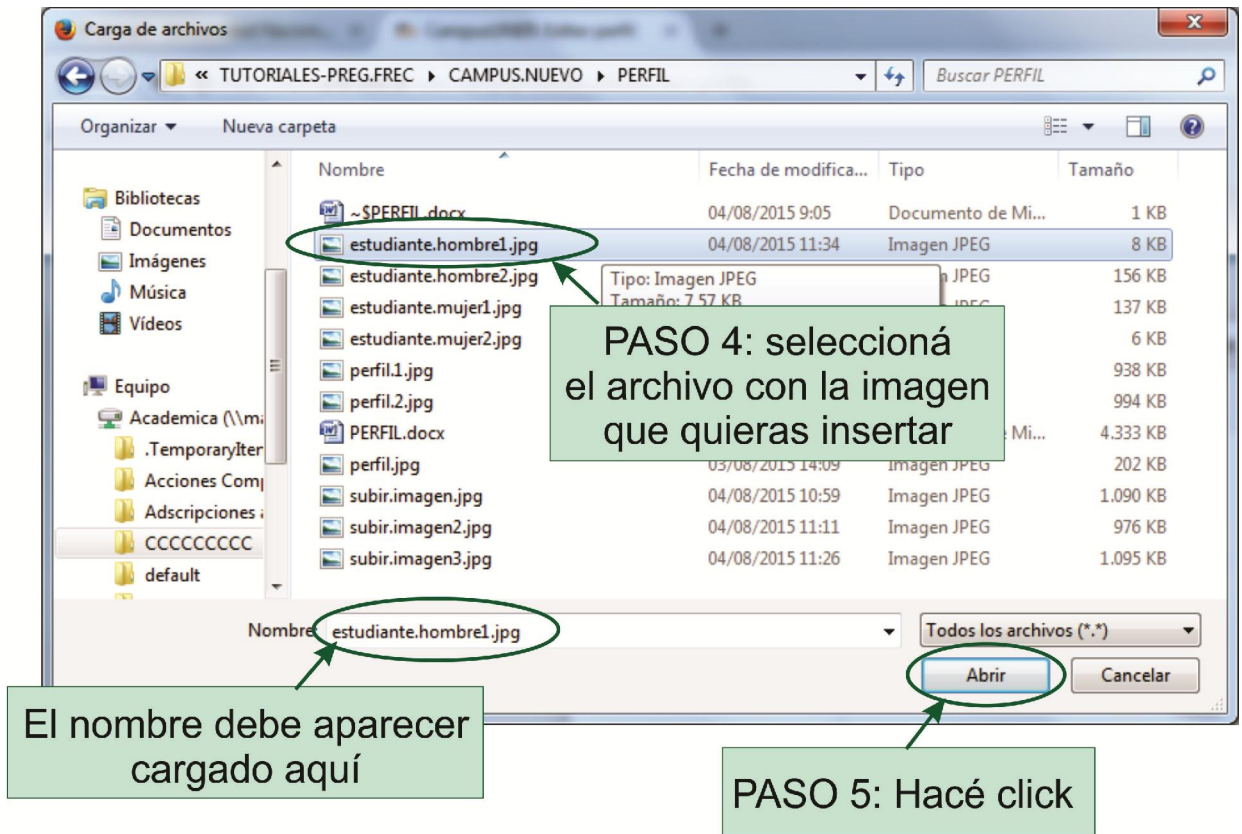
Carga de archivos

« TUTORIALES-PREG.FREC ▸ CAMPUS.NUEVO ▸ PERFIL

Buscar PERFIL

Organizar ▾ Nueva carpeta

Bibliotecas
Documentos
Imágenes
Música
Vídeos

Equipo
Academica (\\ma
.TemporaryIter
Acciones Comp
Adscripciones a
CCCCCCCCC
default

| Nombre | Fecha de modifica... | Tipo | Tamaño |
|---|---|---|---|
| ~$PERFIL.docx | 04/08/2015 9:05 | Documento de Mi... | 1 KB |
| estudiante.hombre1.jpg | 04/08/2015 11:34 | Imagen JPEG | 8 KB |
| estudiante.hombre2.jpg | | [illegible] JPEG | 156 KB |
| estudiante.mujer1.jpg | | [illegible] | 137 KB |
| estudiante.mujer2.jpg | | | 6 KB |
| perfil.1.jpg | | | 938 KB |
| perfil.2.jpg | | | 994 KB |
| PERFIL.docx | | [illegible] Mi... | 4.333 KB |
| perfil.jpg | 03/08/2015 14:09 | Imagen JPEG | 202 KB |
| subir.imagen.jpg | 04/08/2015 10:59 | Imagen JPEG | 1.090 KB |
| subir.imagen2.jpg | 04/08/2015 11:11 | Imagen JPEG | 976 KB |
| subir.imagen3.jpg | 04/08/2015 11:26 | Imagen JPEG | 1.095 KB |

Tipo: Imagen JPEG
Tamaño: 7,57 KB

PASO 4: seleccioná el archivo con la imagen que quieras insertar

Nombre: estudiante.hombre1.jpg

Todos los archivos (*.*)

Abrir Cancelar

El nombre debe aparecer cargado aquí

PASO 5: Hacé click